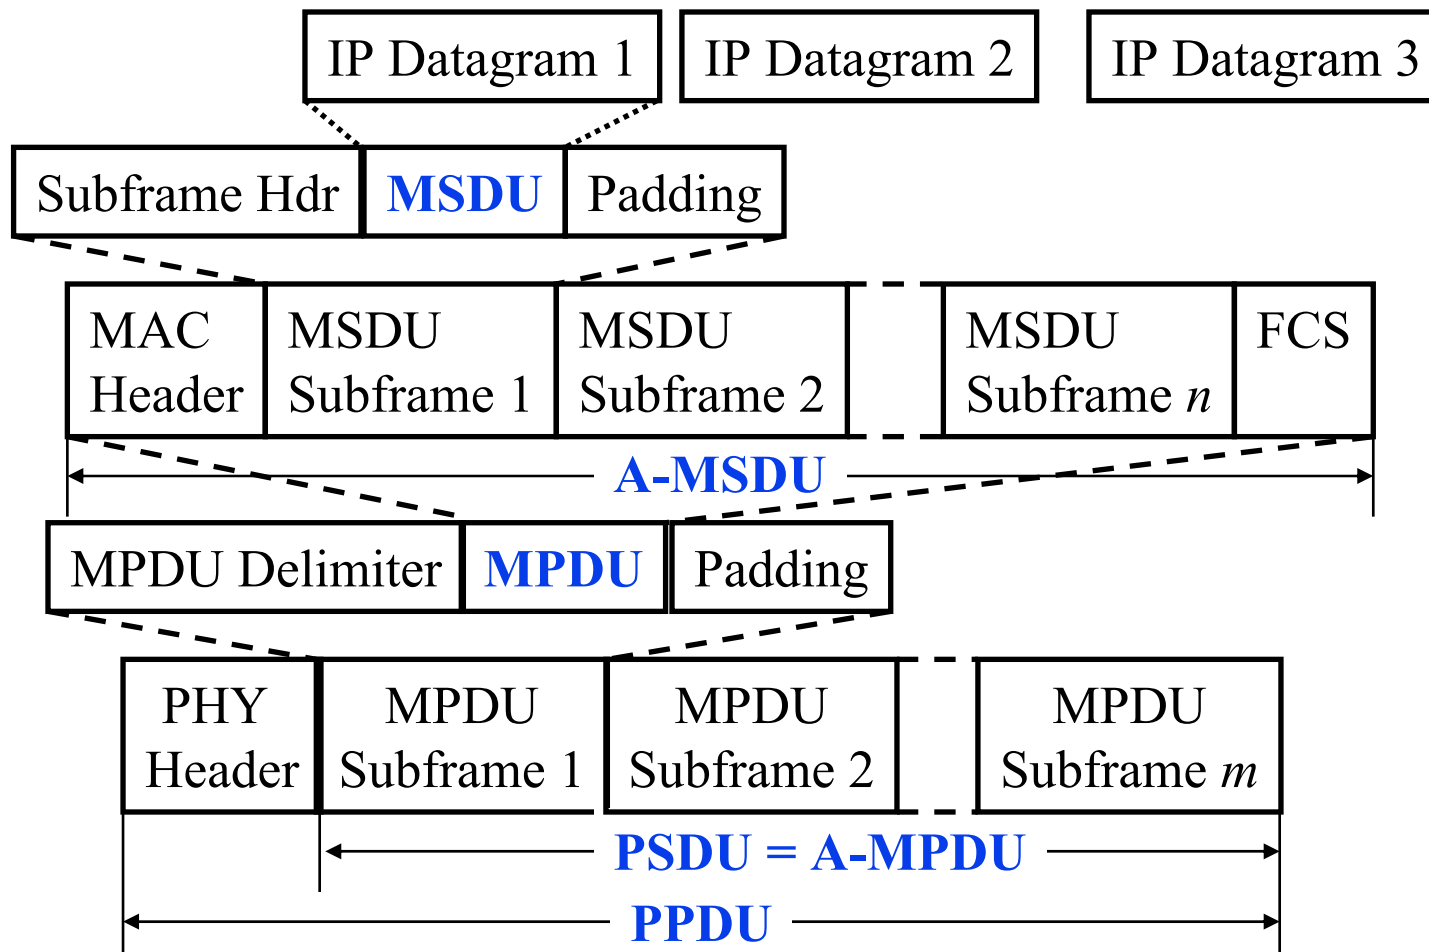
IP Datagram 1
IP Datagram 2
IP Datagram 3

Subframe Hdr
MSDU
Padding

MAC Header
MSDU Subframe 1
MSDU Subframe 2
MSDU Subframe $n$
FCS

A-MSDU

MPDU Delimiter
MPDU
Padding

PHY Header
MPDU Subframe 1
MPDU Subframe 2
MPDU Subframe $m$

PSDU = A-MPDU

PPDU